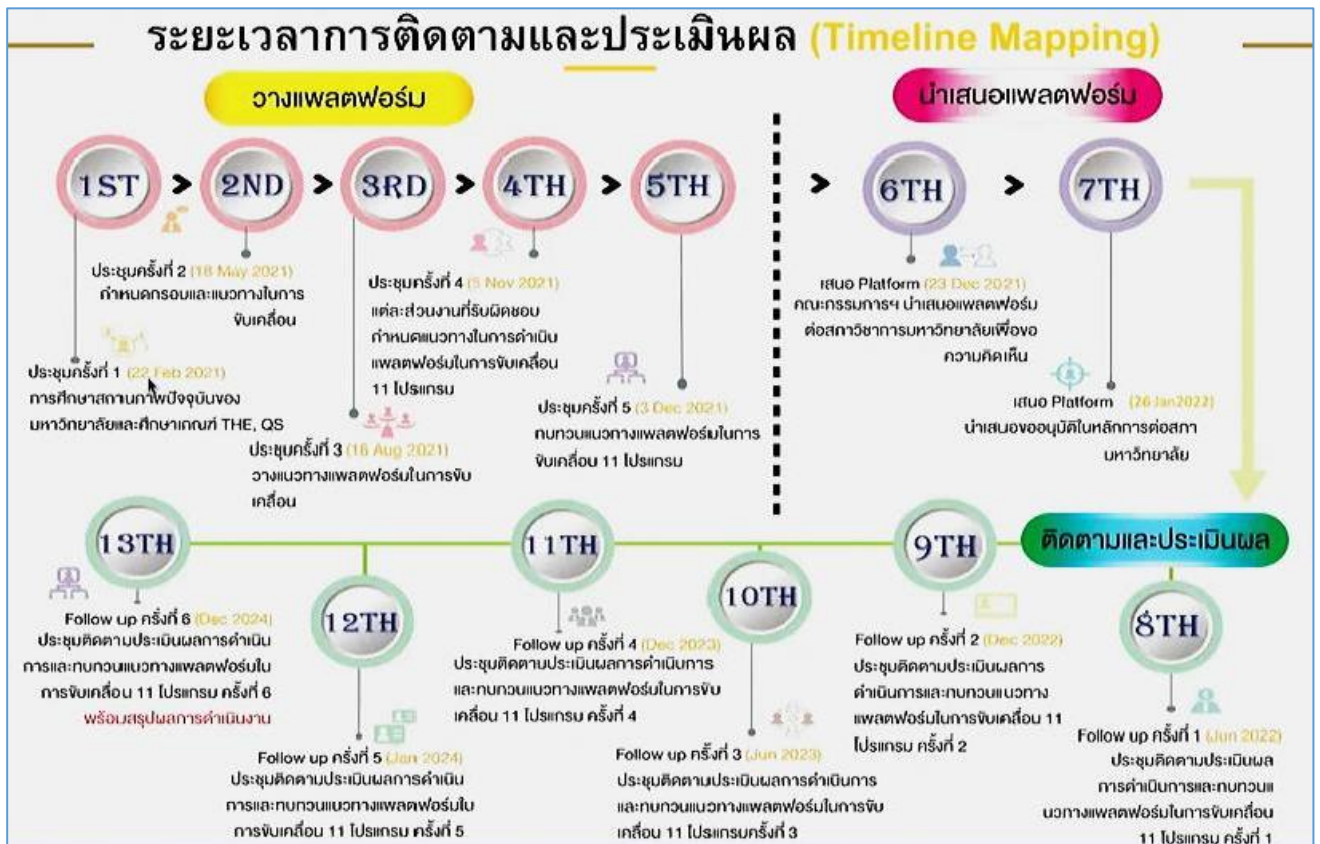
ระยะเวลาการติดตามและประเมินผล (Timeline Mapping)

วางแพลตฟอร์ม

นำเสนอแพลตฟอร์ม

1ST > 2ND > 3RD > 4TH > 5TH > 6TH > 7TH

ประชุมครั้งที่ 1 (22 Feb 2021) การศึกษาสถานภาพปัจจุบันของมหาวิทยาลัยและศึกษาเกณฑ์ THE, QS

ประชุมครั้งที่ 2 (18 May 2021) กำหนดกรอบและแนวทางในการขับเคลื่อน

ประชุมครั้งที่ 3 (16 Aug 2021) วางแนวทางแพลตฟอร์มในการขับเคลื่อน

ประชุมครั้งที่ 4 (5 Nov 2021) แต่ละส่วนงานที่รับผิดชอบกำหนดแนวทางในการดำเนินแพลตฟอร์มในการขับเคลื่อน 11 โปรแกรม

ประชุมครั้งที่ 5 (3 Dec 2021) ทบทวนแนวทางแพลตฟอร์มในการขับเคลื่อน 11 โปรแกรม

เสนอ Platform (23 Dec 2021) คณะกรรมการฯ นำเสนอแพลตฟอร์มต่อสภาวิชาการมหาวิทยาลัยเพื่อขอความคิดเห็น

เสนอ Platform (26 Jan2022) นำเสนอขออนุมัติในหลักการต่อสภามหาวิทยาลัย

ติดตามและประเมินผล

13TH

Follow up ครั้งที่ 6 (Dec 2024) ประชุมติดตามประเมินผลการดำเนินการและทบทวนแนวทางแพลตฟอร์มในการขับเคลื่อน 11 โปรแกรม ครั้งที่ 6 พร้อมสรุปผลการดำเนินงาน

12TH

Follow up ครั้งที่ 5 (Jan 2024) ประชุมติดตามประเมินผลการดำเนินการและทบทวนแนวทางแพลตฟอร์มในการขับเคลื่อน 11 โปรแกรม ครั้งที่ 5

11TH

Follow up ครั้งที่ 4 (Dec 2023) ประชุมติดตามประเมินผลการดำเนินการและทบทวนแนวทางแพลตฟอร์มในการขับเคลื่อน 11 โปรแกรม ครั้งที่ 4

10TH

Follow up ครั้งที่ 3 (Jun 2023) ประชุมติดตามประเมินผลการดำเนินการและทบทวนแนวทางแพลตฟอร์มในการขับเคลื่อน 11 โปรแกรมครั้งที่ 3

9TH

Follow up ครั้งที่ 2 (Dec 2022) ประชุมติดตามประเมินผลการดำเนินการและทบทวนแนวทางแพลตฟอร์มในการขับเคลื่อน 11 โปรแกรม ครั้งที่ 2

8TH

Follow up ครั้งที่ 1 (Jun 2022) ประชุมติดตามประเมินผลการดำเนินการและทบทวนแนวทางแพลตฟอร์มในการขับเคลื่อน 11 โปรแกรม ครั้งที่ 1